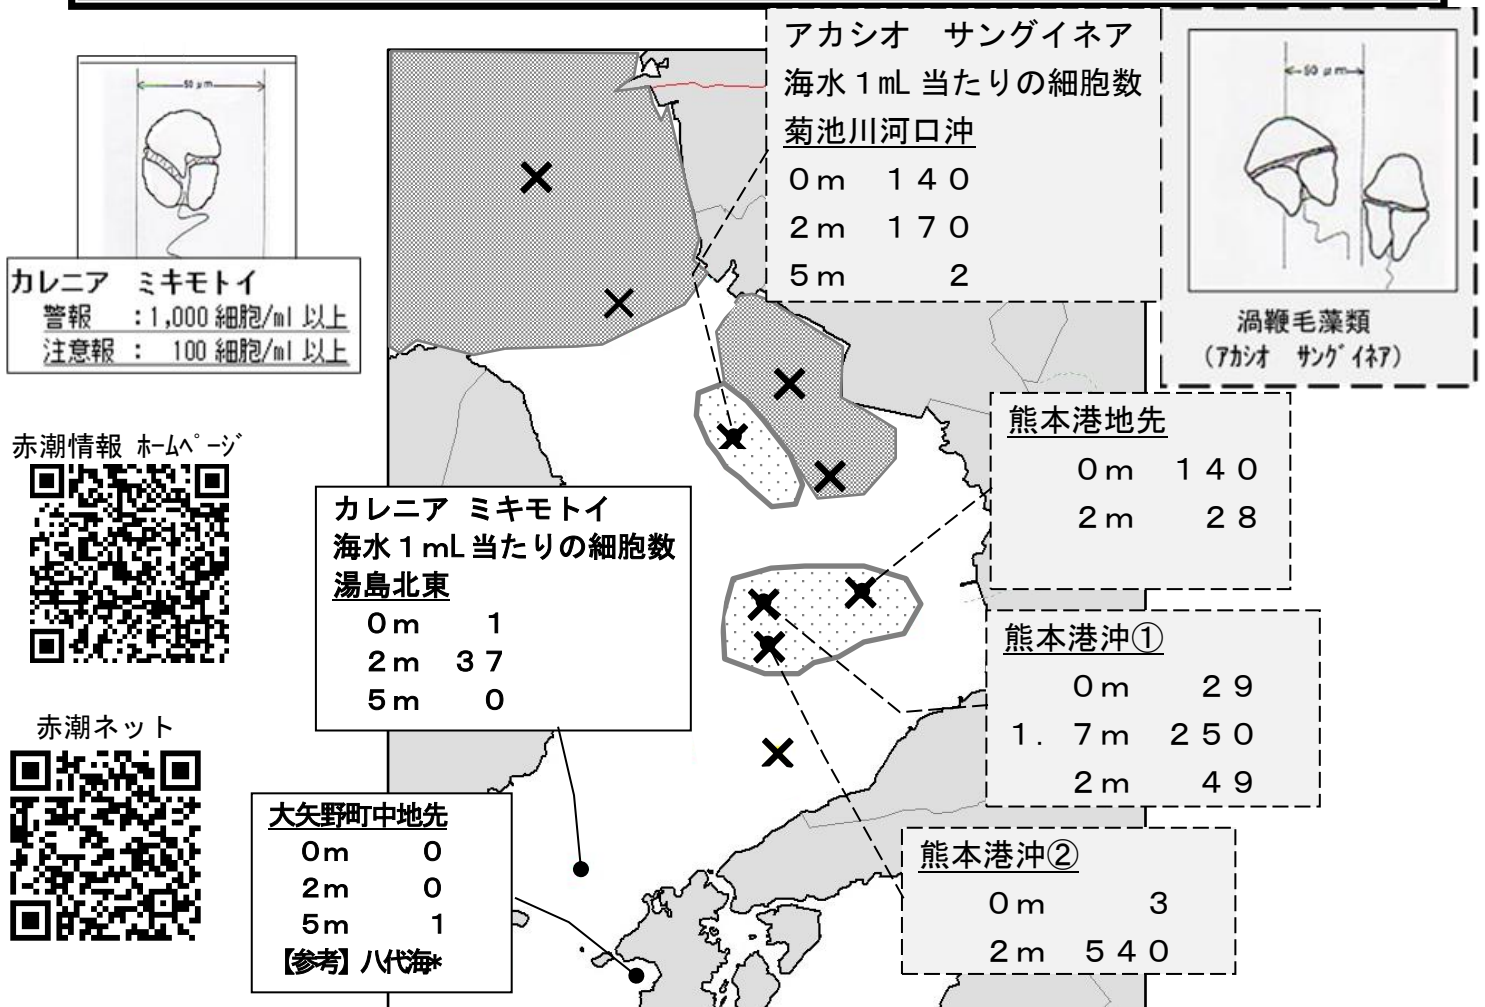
—50 μm—

カレニア　ミキモトイ
警報　：1,000 細胞/ml 以上
注意報　：　100 細胞/ml 以上

赤潮情報 ホームページ

赤潮ネット

アカシオ　サングイネア
海水１mL 当たりの細胞数
菊池川河口沖
０ｍ　１４０
２ｍ　１７０
５ｍ　　２

—50 μm—

渦鞭毛藻類
（アカシオ　サングイネア）

熊本港地先
０ｍ　１４０
２ｍ　２８

カレニア ミキモトイ
海水１mL 当たりの細胞数
湯島北東
０ｍ　１
２ｍ　３７
５ｍ　０

熊本港沖①
０ｍ　２９
１．７ｍ　２５０
２ｍ　４９

大矢野町中地先
0m　0
2m　0
5m　1
【参考】八代海*

熊本港沖②
０ｍ　３
２ｍ　５４０